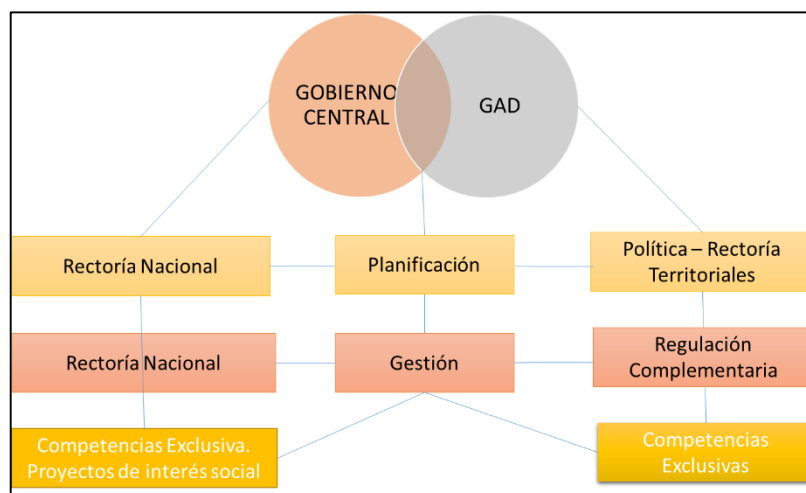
GOBIERNO CENTRAL

GAD

Rectoría Nacional

Planificación

Política – Rectoría Territoriales

Rectoría Nacional

Gestión

Regulación Complementaria

Competencias Exclusiva. Proyectos de interés social

Competencias Exclusivas